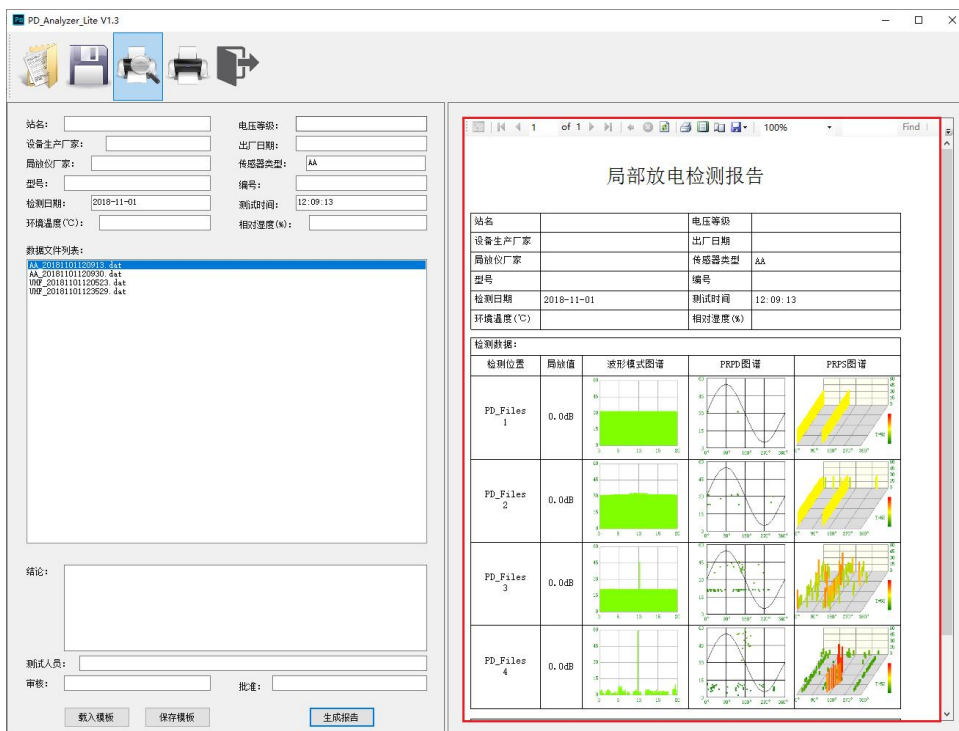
PD_Analyzer_Lite V1.3

站名:
电压等级:
设备生产厂家:
出厂日期:
局放仪厂家:
传感器类型: AA
型号:
编号:
检测日期: 2018-11-01
测试时间: 12:09:13
环境温度(℃):
相对湿度(%):

数据文件列表:
AA_20181101120913.dat
AA_20181101120930.dat
UHF_20181101120523.dat
UHF_20181101123529.dat

结论:

测试人员:
审核:
批准:

载入模板
保存模板
生成报告

1 of 1
100%
Find

局部放电检测报告

| 站名 | | 电压等级 | |
|---|---|---|---|
| 设备生产厂家 | | 出厂日期 | |
| 局放仪厂家 | | 传感器类型 | AA |
| 型号 | | 编号 | |
| 检测日期 | 2018-11-01 | 测试时间 | 12:09:13 |
| 环境温度(℃) | | 相对湿度(%) | |

检测数据:

| 检测位置 | 局放值 | 波形模式图谱 | PRPD图谱 | PRPS图谱 |
|---|---|---|---|---|
| PD_Files 1 | 0.0dB | | | |
| PD_Files 2 | 0.0dB | | | |
| PD_Files 3 | 0.0dB | | | |
| PD_Files 4 | 0.0dB | | | |